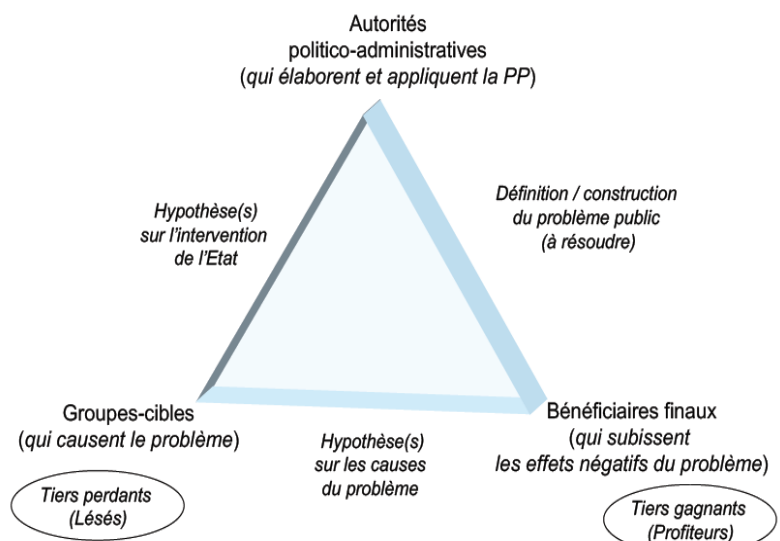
Autorités politico-administratives (qui élaborent et appliquent la PP)

Hypothèse(s) sur l'intervention de l'Etat

Définition / construction du problème public (à résoudre)

Groupes-cibles (qui causent le problème)

Hypothèse(s) sur les causes du problème

Bénéficiaires finaux (qui subissent les effets négatifs du problème)

Tiers perdants (Lésés)

Tiers gagnants (Profiteurs)